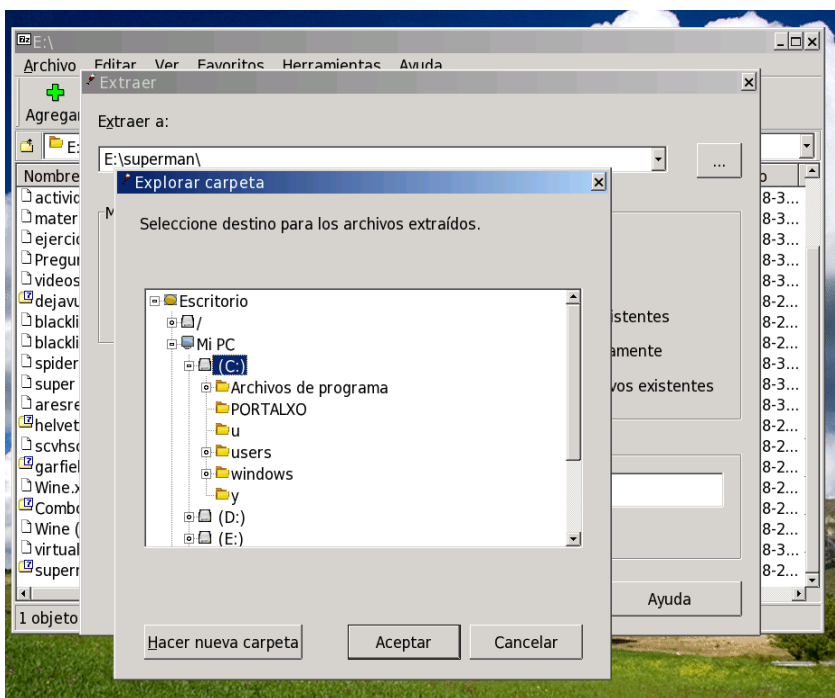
E:\
Archivo Editar Ver Favoritos Herramientas Ayuda
Agregar
E:
Nombre
activic
mater
ejercic
Pregu
videos
dejavu
blackli
blackli
spider
super
aresre
helvet
scvhsc
garfiel
Wine.x
Combo
Wine (
virtual
superr
1 objeto
8-3...
8-3...
8-3...
8-3...
8-3...
8-2...
8-2...
8-2...
8-3...
8-3...
8-3...
8-2...
8-2...
8-2...
8-2...
8-2...
8-2...
8-3...
8-2...

Extraer
Extraer a:
E:\superman\
...
istentes
amente
vos existentes
Ayuda

Explorar carpeta
Seleccione destino para los archivos extraídos.
Escritorio
/
Mi PC
(C:)
Archivos de programa
PORTALXO
u
users
windows
y
(D:)
(E:)
Hacer nueva carpeta
Aceptar
Cancelar